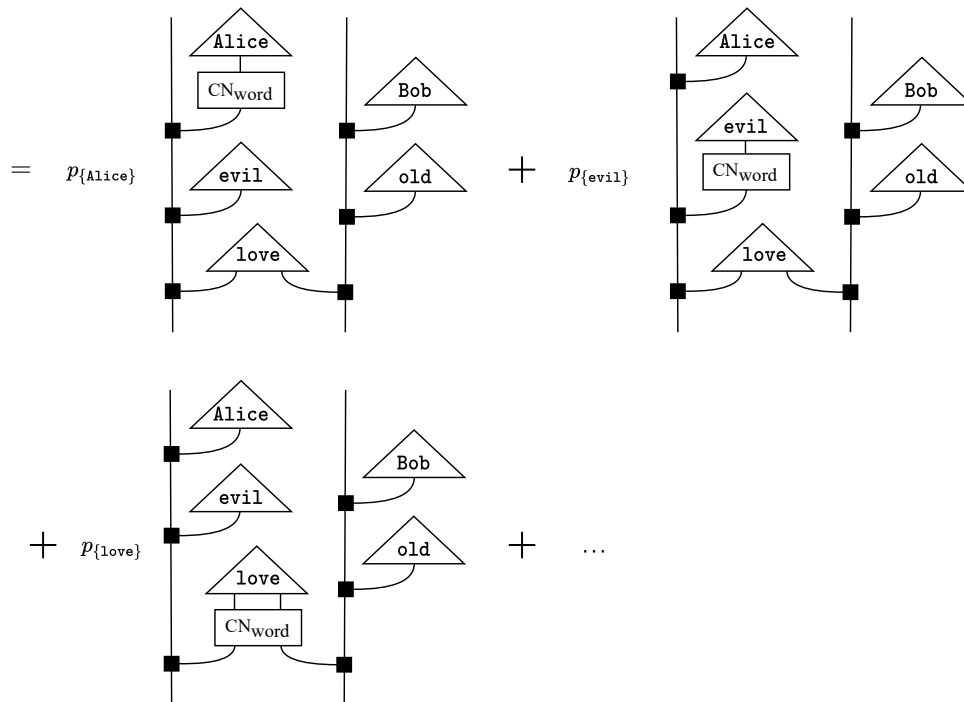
$= \quad p_{\{\texttt{Alice}\}}$

Alice

$CN_{word}$

evil

love

Bob

old

$+ \quad p_{\{\texttt{evil}\}}$

Alice

evil

$CN_{word}$

love

Bob

old

$+ \quad p_{\{\texttt{love}\}}$

Alice

evil

love

$CN_{word}$

Bob

old

$+ \quad \cdots$